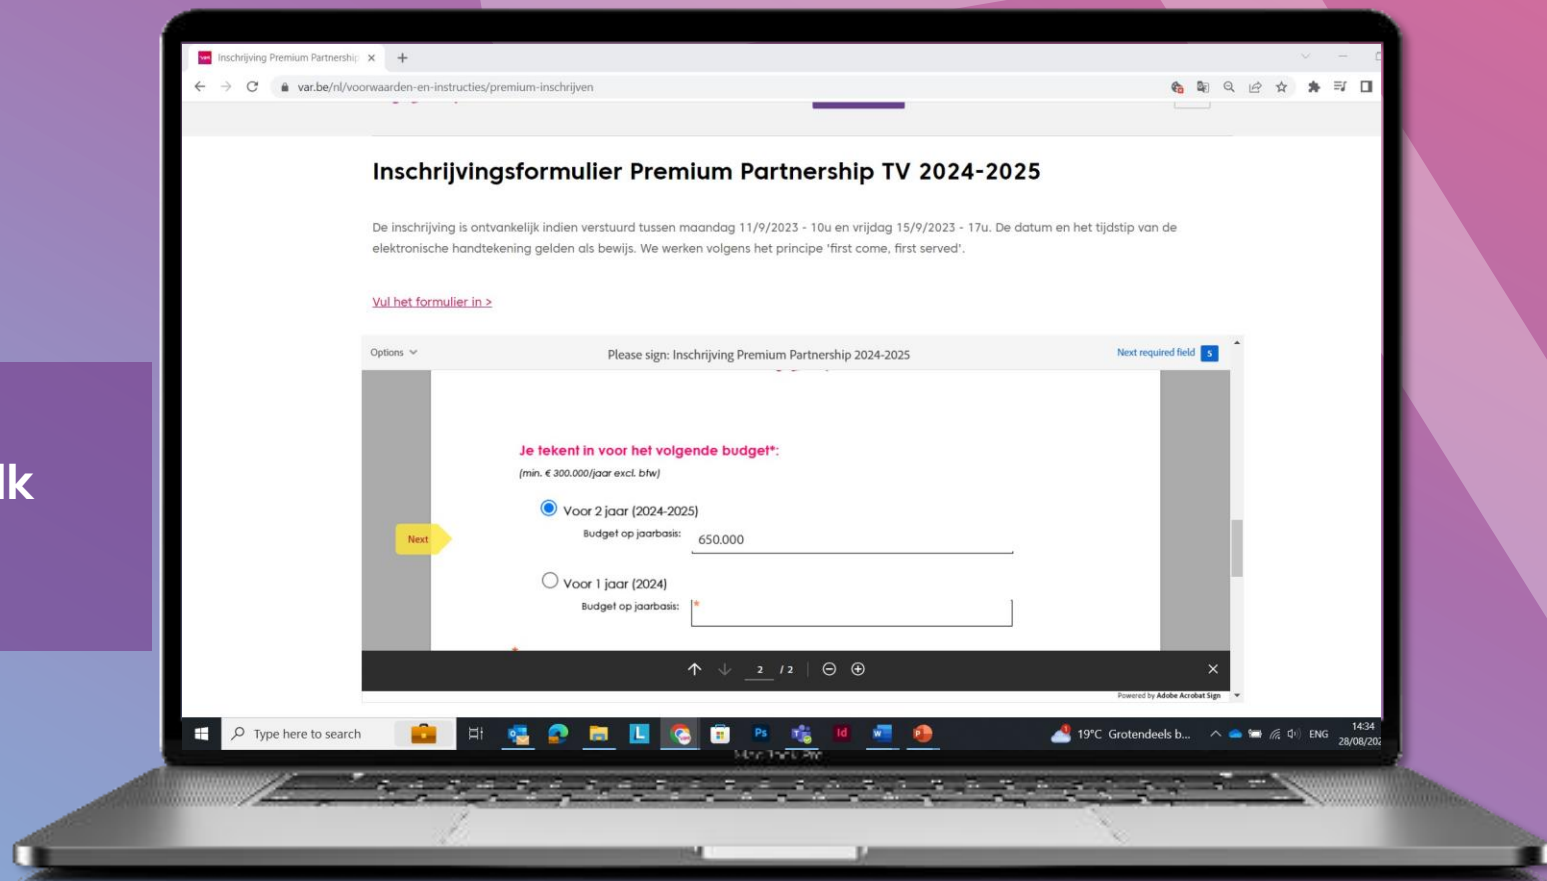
lk

Inschrijving Premium Partnershi

var.be/nl/voorwaarden-en-instructies/premium-inschrijven

Inschrijvingsformulier Premium Partnership TV 2024-2025

De inschrijving is ontvankelijk indien verstuurd tussen maandag 11/9/2023 - 10u en vrijdag 15/9/2023 - 17u. De datum en het tijdstip van de elektronische handtekening gelden als bewijs. We werken volgens het principe 'first come, first served'.

Vul het formulier in >

Options

Please sign: Inschrijving Premium Partnership 2024-2025

Next required field 5

Je tekent in voor het volgende budget*:

(min. € 300.000/jaar excl. btw)

Voor 2 jaar (2024-2025)

Budget op jaarbasis: 650.000

Next

Voor 1 jaar (2024)

Budget op jaarbasis: *

2 / 2

Powered by Adobe Acrobat Sign

Type here to search

19°C Grotendeels b...

ENG

14:34

28/08/20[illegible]